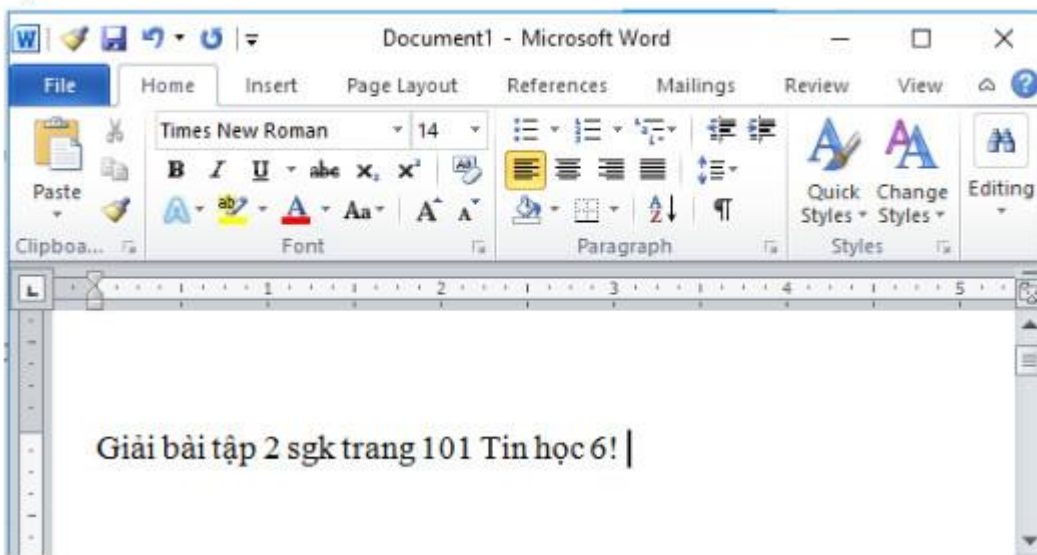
Document1 - Microsoft Word

File Home Insert Page Layout References Mailings Review View

Times New Roman 14

B I U abc $x_2$ $x^2$

Aa A A

Paste

Clipboa...

Font

Paragraph

Quick Styles

Change Styles

Styles

Editing

1 2 3 4 5

Giải bài tập 2 sgk trang 101 Tin học 6!